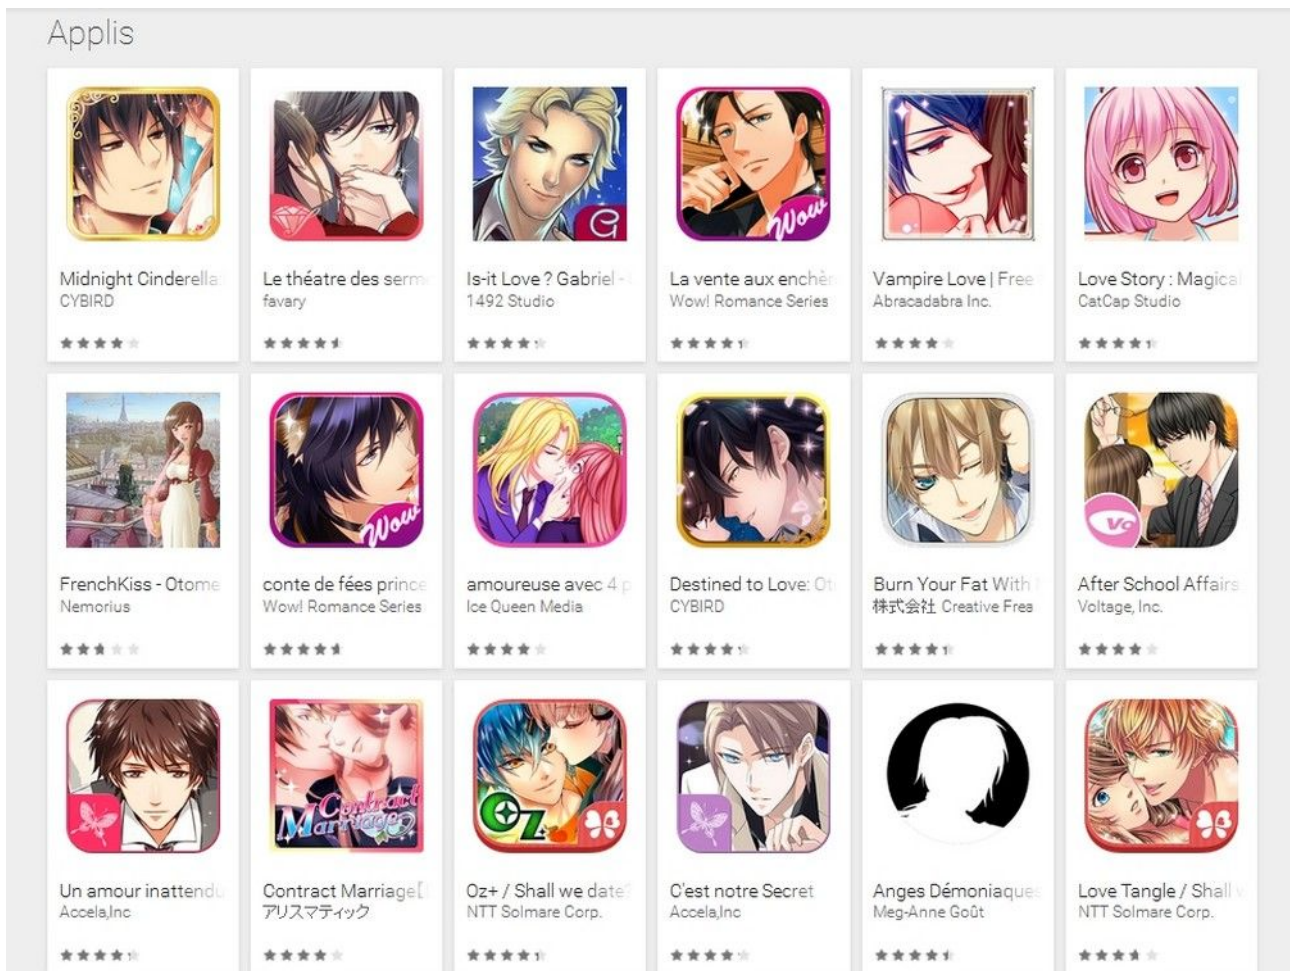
Applis

Midnight Cinderella
CYBIRD

Le théatre des serm
favary

Is-it Love ? Gabriel -
1492 Studio

La vente aux enchèr
Wow! Romance Series

Vampire Love | Free
Abracadabra Inc.

Love Story : Magical
CatCap Studio

FrenchKiss - Otome
Nemorius

conte de fées prince
Wow! Romance Series

amoureuse avec 4 p
Ice Queen Media

Destined to Love: Ot
CYBIRD

Burn Your Fat With
株式会社 Creative Frea

After School Affairs
Voltage, Inc.

Un amour inattendu
Accela,Inc

Contract Marriage【
アリスマティック

Oz+ / Shall we date
NTT Solmare Corp.

C'est notre Secret
Accela,Inc

Anges Démoniaques
Meg-Anne Goût

Love Tangle / Shall
NTT Solmare Corp.